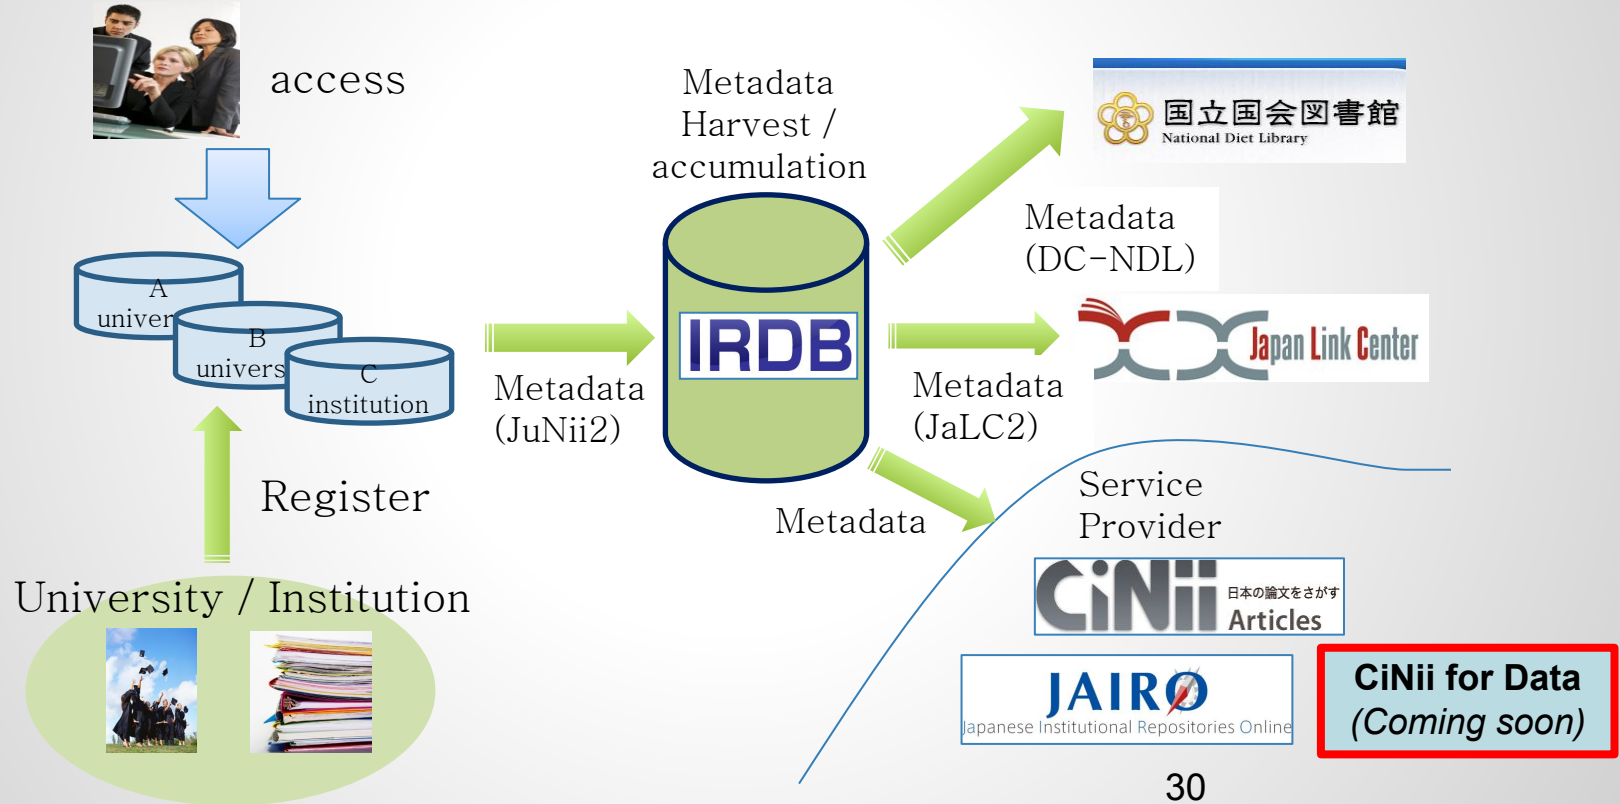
access

A
univer

B
univers

C
institution

Register

University / Institution

Metadata (JuNii2)

Metadata Harvest / accumulation

IRDB

Metadata

国立国会図書館
National Diet Library

Metadata (DC-NDL)

Japan Link Center

Metadata (JaLC2)

Service Provider

CiNii 日本の論文をさがす Articles

JAIRO
Japanese Institutional Repositories Online

CiNii for Data
(Coming soon)

30